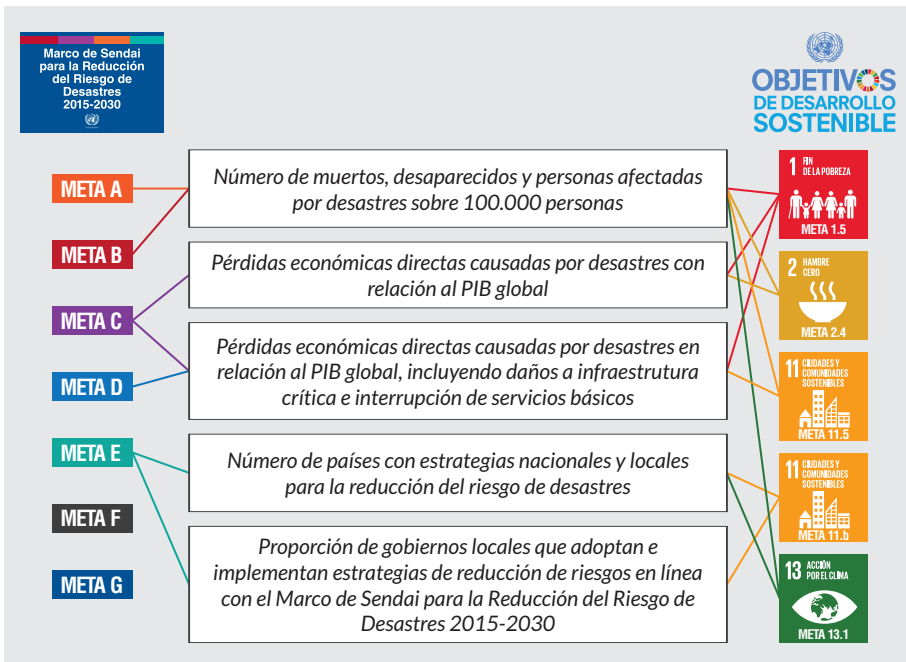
Marco de Sendai para la Reducción del Riesgo de Desastres 2015-2030

OBJETIVOS DE DESARROLLO SOSTENIBLE

META A

META B

META C

META D

META E

META F

META G

Número de muertos, desaparecidos y personas afectadas por desastres sobre 100.000 personas

Pérdidas económicas directas causadas por desastres con relación al PIB global

Pérdidas económicas directas causadas por desastres en relación al PIB global, incluyendo daños a infraestrutura crítica e interrupción de servicios básicos

Número de países con estrategias nacionales y locales para la reducción del riesgo de desastres

Proporción de gobiernos locales que adoptan e implementan estrategias de reducción de riesgos en línea con el Marco de Sendai para la Reducción del Riesgo de Desastres 2015-2030

1 FIN DE LA POBREZA
META 1.5

2 HAMBRE CERO
META 2.4

11 CIUDADES Y COMUNIDADES SOSTENIBLES
META 11.5

11 CIUDADES Y COMUNIDADES SOSTENIBLES
META 11.b

13 ACCIÓN POR EL CLIMA
META 13.1